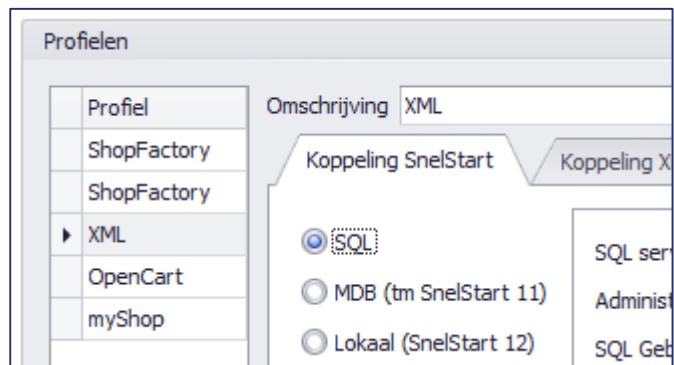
Profielen

| Profiel |
|---|
| ShopFactory |
| ShopFactory |
| XML |
| OpenCart |
| myShop |

Omschrijving XML

Koppeling SnelStart
Koppeling X

SQL
MDB (tm SnelStart 11)
Lokaal (SnelStart 12)

SQL ser
Administ
SQL Geb